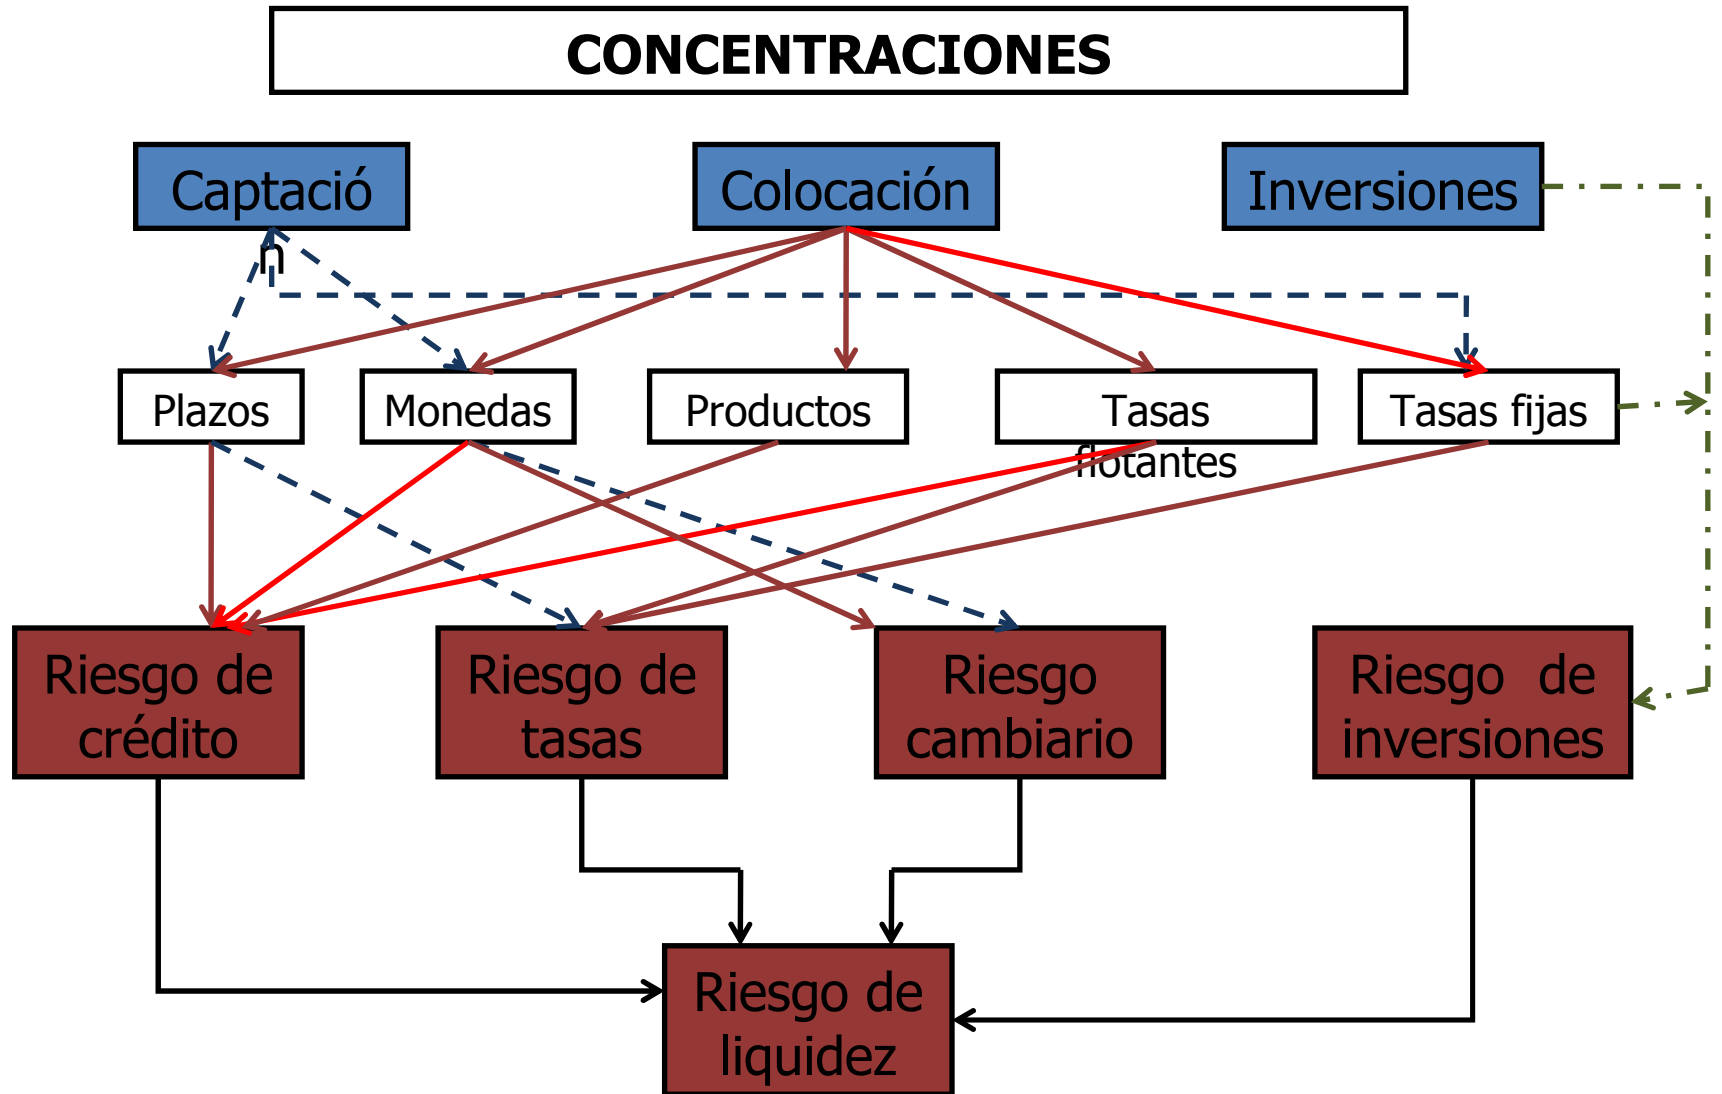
CONCENTRACIONES

Captació
n

Colocación

Inversiones

Plazos

Monedas

Productos

Tasas flotantes

Tasas fijas

Riesgo de crédito

Riesgo de tasas

Riesgo cambiario

Riesgo de inversiones

Riesgo de liquidez